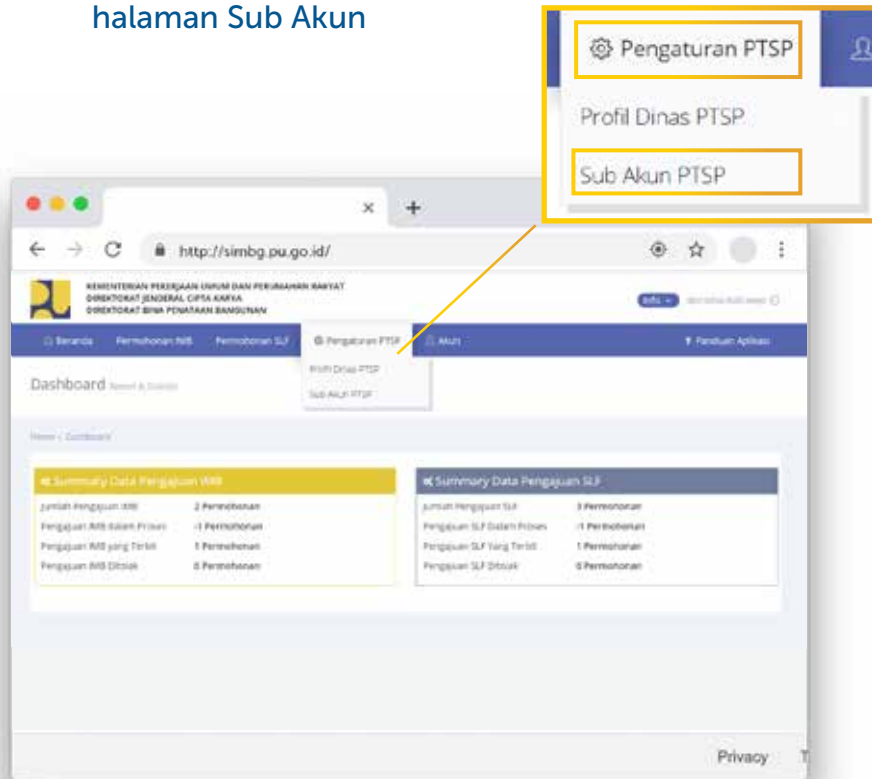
halaman Sub Akun

Pengaturan PTSP

Profil Dinas PTSP

Sub Akun PTSP

http://simbg.pu.go.id/

KEMENTERIAN PEKERJAAN UMUM DAN PERUMAHAN RAKYAT
DIREKTORAT JENDERAL CIPTA KARYA
DIREKTORAT BINA PENATAAN BANGUNAN

Beranda Permohonan IMB Permohonan SLF Pengaturan PTSP Akun Panduan Aplikasi

Profil Dinas PTSP
Sub Akun PTSP

Dashboard

Home > Dashboard

Summary Data Pengajuan IMB

| | |
|---|---|
| Jumlah Pengajuan IMB | 2 Permohonan |
| Pengajuan IMB dalam Proses | -1 Permohonan |
| Pengajuan IMB yang Terbit | 1 Permohonan |
| Pengajuan IMB Ditolak | 0 Permohonan |

Summary Data Pengajuan SLF

| | |
|---|---|
| Jumlah Pengajuan SLF | 3 Permohonan |
| Pengajuan SLF Dalam Proses | -1 Permohonan |
| Pengajuan SLF Yang Terbit | 1 Permohonan |
| Pengajuan SLF Ditolak | 0 Permohonan |

Privacy